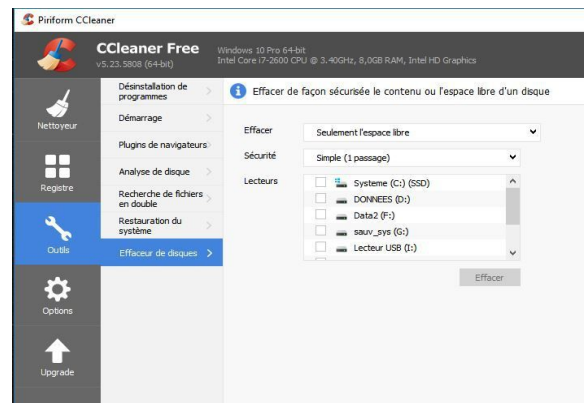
Piriform CCleaner

CCleaner Free
v5.23.5808 (64-bit)

Windows 10 Pro 64-bit
Intel Core i7-2600 CPU @ 3.40GHz, 8,0GB RAM, Intel HD Graphics

Nettoyeur

Registre

Outils

Options

Upgrade

Désinstallation de programmes

Démarrage

Plugins de navigateurs

Analyse de disque

Recherche de fichiers en double

Restauration du système

Effaceur de disques

Effacer de façon sécurisée le contenu ou l'espace libre d'un disque

Effacer
Seulement l'espace libre

Sécurité
Simple (1 passage)

Lecteurs
Systeme (C:) (SSD)
DONNEES (D:)
Data2 (F:)
sauv_sys (G:)
Lecteur USB (I:)

Effacer